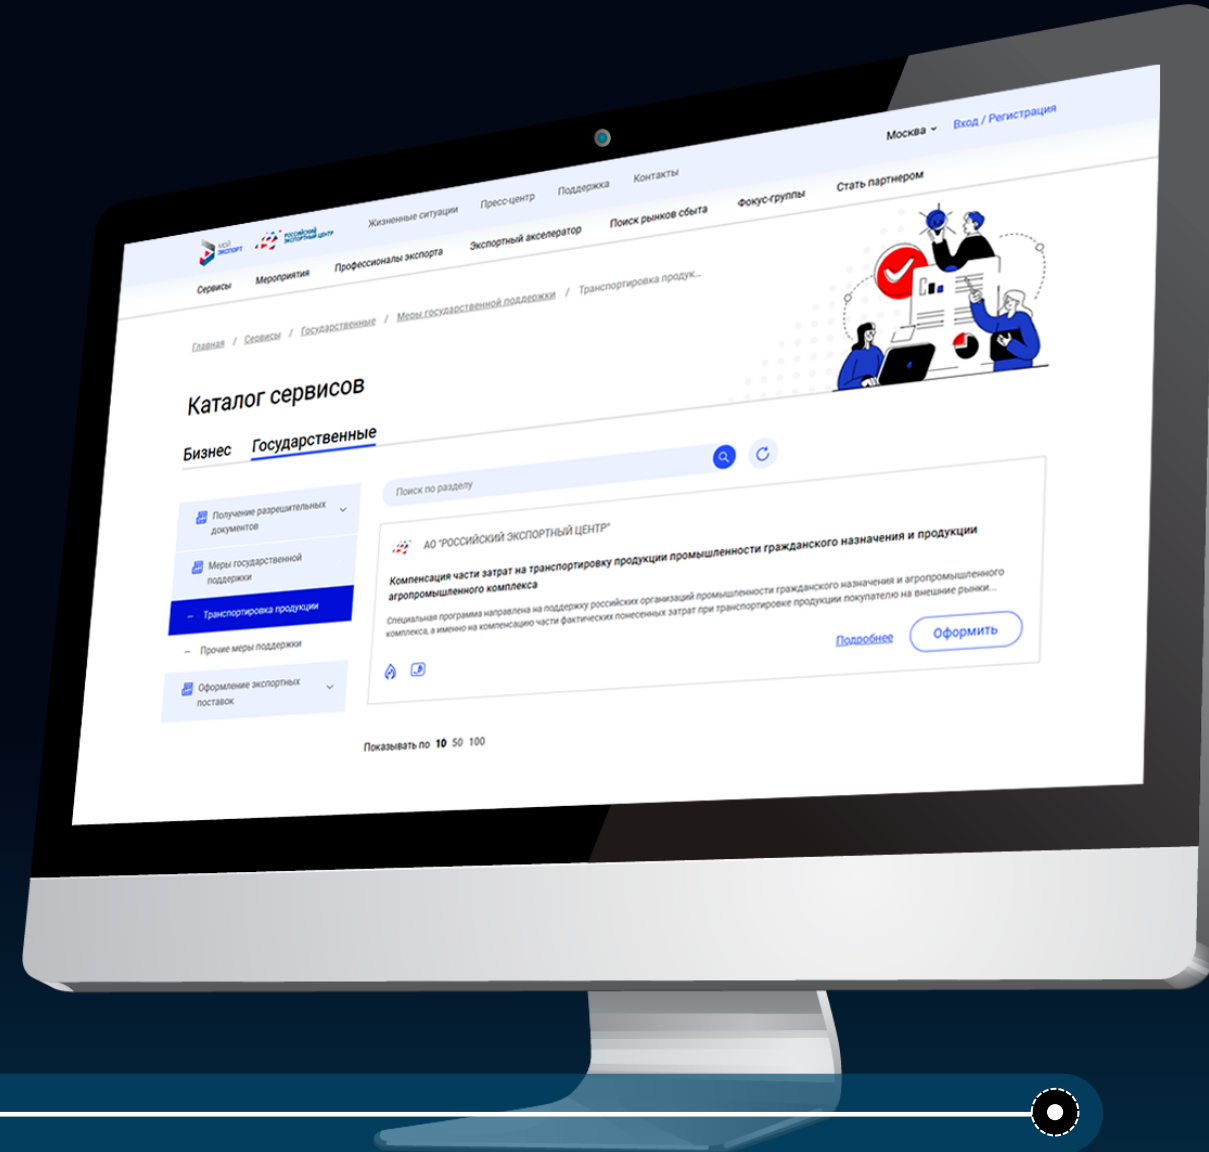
Москва ⌄ Вход / Регистрация

Мой экспорт Российский экспортный центр

Жизненные ситуации Пресс-центр Поддержка Контакты

Сервисы Мероприятия Профессионалы экспорта Экспортный акселератор Поиск рынков сбыта Фокус-группы Стать партнером

Главная / Сервисы / Государственные / Меры государственной поддержки / Транспортировка продук...

Каталог сервисов

Бизнес Государственные

Получение разрешительных документов

Меры государственной поддержки

– Транспортировка продукции

– Прочие меры поддержки

Оформление экспортных поставок

Поиск по разделу

АО "РОССИЙСКИЙ ЭКСПОРТНЫЙ ЦЕНТР"

Компенсация части затрат на транспортировку продукции промышленности гражданского назначения и продукции агропромышленного комплекса

Специальная программа направлена на поддержку российских организаций промышленности гражданского назначения и агропромышленного комплекса, а именно на компенсацию части фактических понесенных затрат при транспортировке продукции покупателю на внешние рынки...

Подробнее Оформить

Показывать по 10 50 100